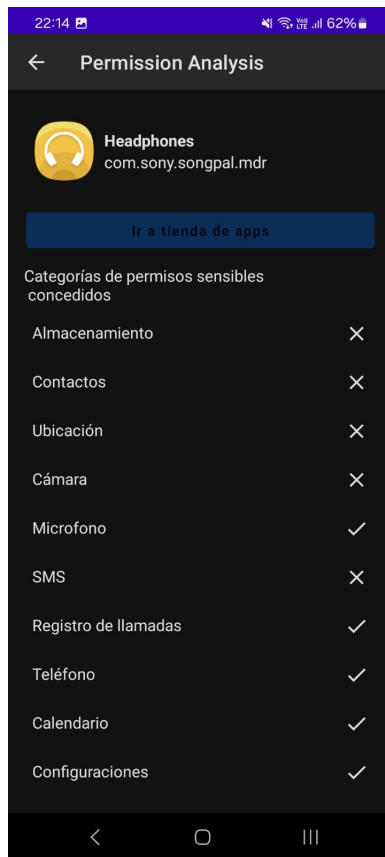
22:14 62%

Permission Analysis

Headphones
com.sony.songpal.mdr

Ir a tienda de apps

Categorías de permisos sensibles concedidos

Almacenamiento ✕
Contactos ✕
Ubicación ✕
Cámara ✕
Microfono ✓
SMS ✕
Registro de llamadas ✓
Teléfono ✓
Calendario ✓
Configuraciones ✓